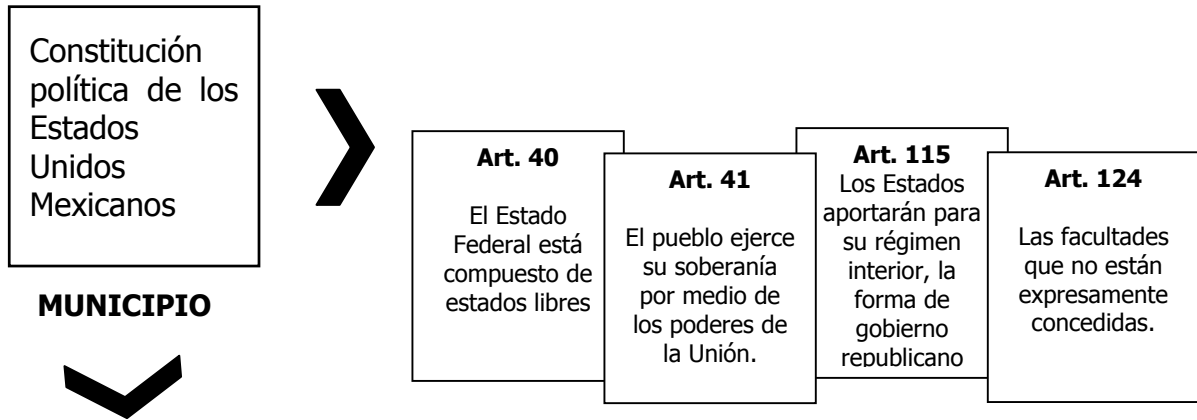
Constitución política de los Estados Unidos Mexicanos

MUNICIPIO

**Art. 40**

El Estado Federal está compuesto de estados libres

**Art. 41**

El pueblo ejerce su soberanía por medio de los poderes de la Unión.

**Art. 115**

Los Estados aportarán para su régimen interior, la forma de gobierno republicano

**Art. 124**

Las facultades que no están expresamente concedidas.